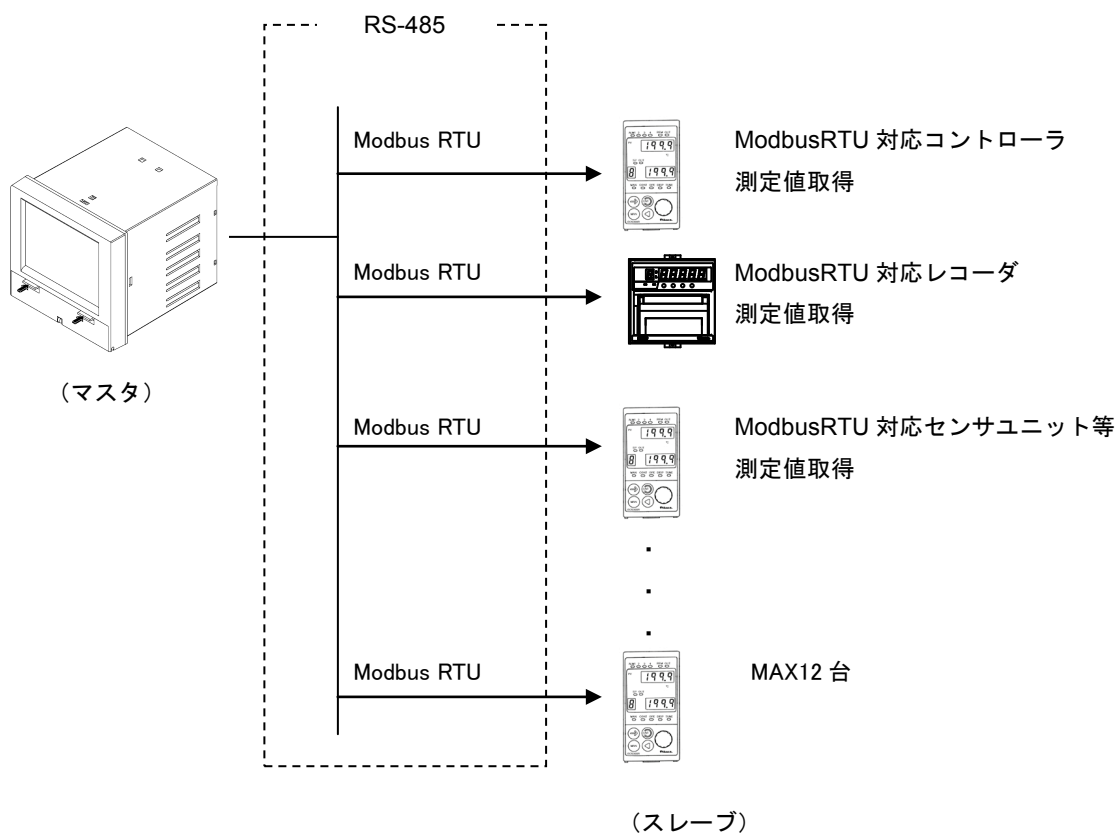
RS-485

Modbus RTU

ModbusRTU 対応コントローラ
測定値取得

Modbus RTU

ModbusRTU 対応レコーダ
測定値取得

（マスタ）

Modbus RTU

ModbusRTU 対応センサユニット等
測定値取得

.
.
.

Modbus RTU

MAX12 台

（スレーブ）